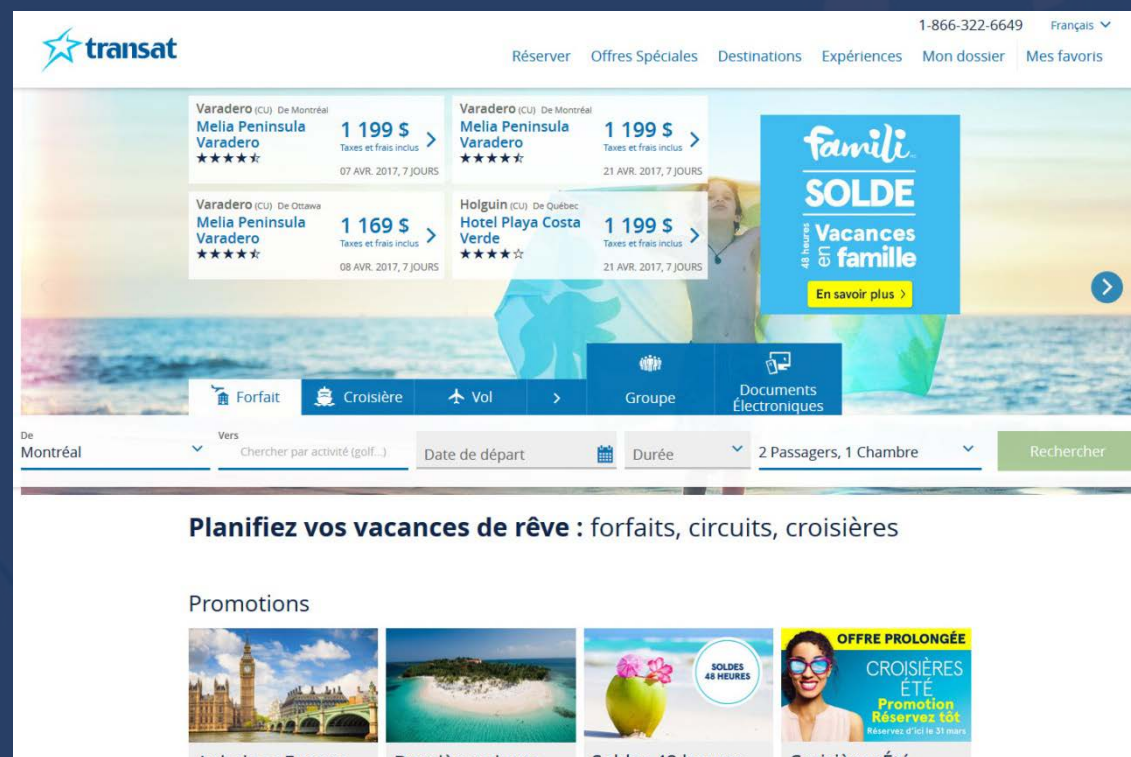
1-866-322-6649 Français

transat

Réserver Offres Spéciales Destinations Expériences Mon dossier Mes favoris

Varadero (CU) De Montréal
Melia Peninsula Varadero
★★★★½
1 199 $
Taxes et frais inclus
07 AVR. 2017, 7 JOURS

Varadero (CU) De Montréal
Melia Peninsula Varadero
★★★★½
1 199 $
Taxes et frais inclus
21 AVR. 2017, 7 JOURS

Varadero (CU) De Ottawa
Melia Peninsula Varadero
★★★★½
1 169 $
Taxes et frais inclus
08 AVR. 2017, 7 JOURS

Holguin (CU) De Québec
Hotel Playa Costa Verde
★★★★☆
1 199 $
Taxes et frais inclus
21 AVR. 2017, 7 JOURS

famili
SOLDE
48 heures
Vacances en famille
En savoir plus

Forfait Croisière Vol Groupe Documents Électroniques

De
Montréal
Vers
Chercher par activité (golf...)
Date de départ
Durée
2 Passagers, 1 Chambre
Rechercher

Planifiez vos vacances de rêve : forfaits, circuits, croisières

Promotions

SOLDES 48 HEURES

OFFRE PROLONGÉE
CROISIÈRES ÉTÉ
Promotion Réservez tôt
Réservez d'ici le 31 mars